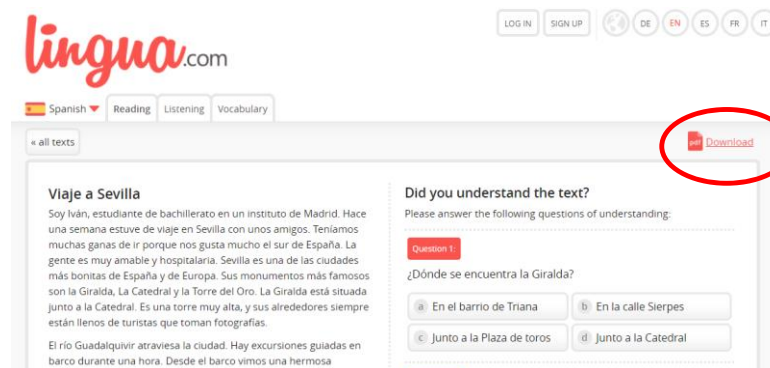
lingua.com

LOG IN SIGN UP DE EN ES FR IT

Spanish Reading Listening Vocabulary

« all texts

pdf Download

Viaje a Sevilla

Soy Iván, estudiante de bachillerato en un instituto de Madrid. Hace una semana estuve de viaje en Sevilla con unos amigos. Teníamos muchas ganas de ir porque nos gusta mucho el sur de España. La gente es muy amable y hospitalaria. Sevilla es una de las ciudades más bonitas de España y de Europa. Sus monumentos más famosos son la Giralda, La Catedral y la Torre del Oro. La Giralda está situada junto a la Catedral. Es una torre muy alta, y sus alrededores siempre están llenos de turistas que toman fotografías.

El río Guadalquivir atraviesa la ciudad. Hay excursiones guiadas en barco durante una hora. Desde el barco vimos una hermosa

Did you understand the text?

Please answer the following questions of understanding:

Question 1:

¿Dónde se encuentra la Giralda?

a En el barrio de Triana
b En la calle Sierpes
c Junto a la Plaza de toros
d Junto a la Catedral